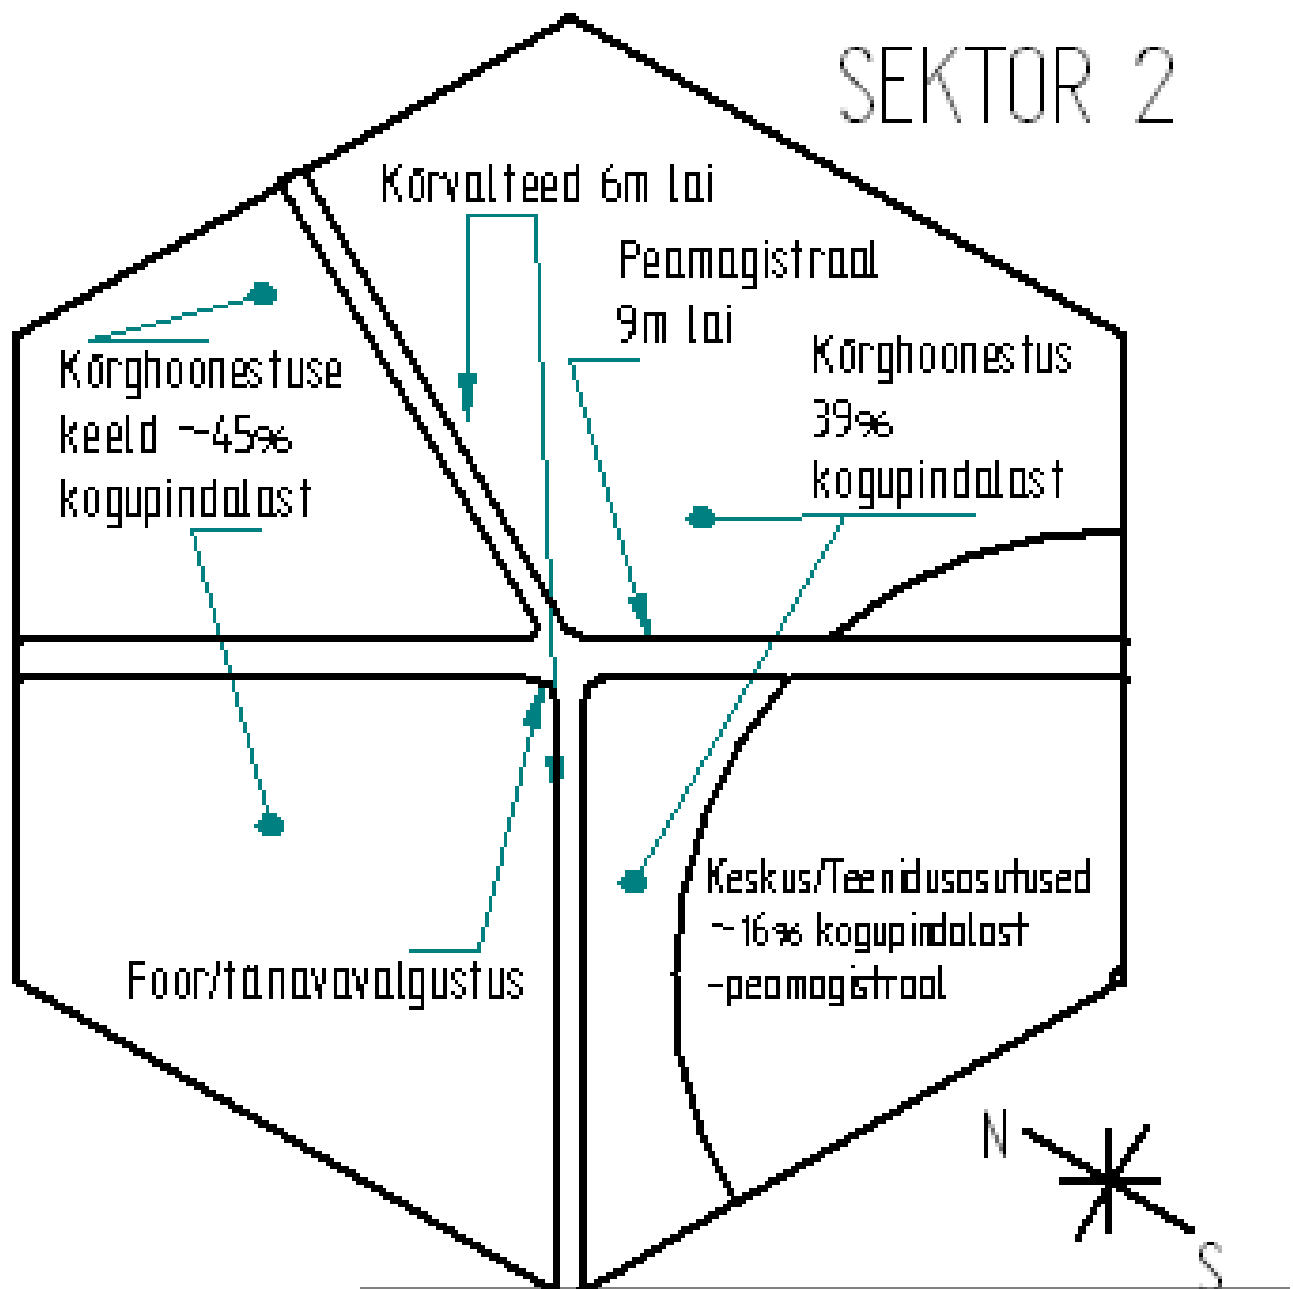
SEKTOR 2

Kõrvalteed 6m lai

Peamagistraal 9m lai

Kõrghoonestuse keeld ~45% kogupindalast

Kõrghoonestus 39% kogupindalast

Keskus/Teenindusasutused ~16% kogupindalast -peamagistraal

Foor/tänavavalgustus

N

S